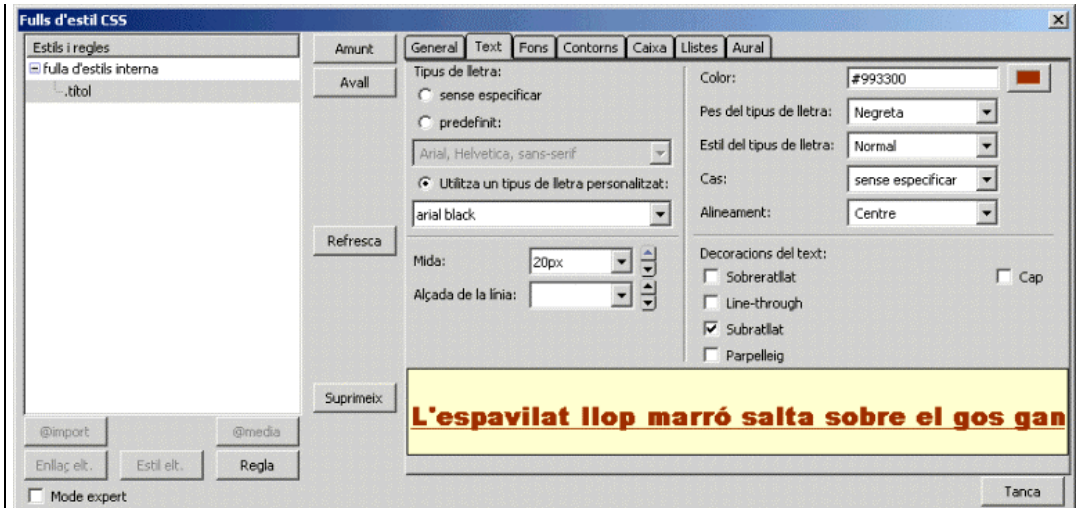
Fulls d'estil CSS

Estils i regles
fulla d'estils interna
.titol

Amunt
Avall
Refresca
Suprimeix

@import
@media
Enllaç elt.
Estil elt.
Regla
Mode expert

General
Text
Fons
Contorns
Caixa
Llistes
Aural

Tipus de lletra:
sense especificar
predefinit:
Arial, Helvetica, sans-serif
Utilitza un tipus de lletra personalitzat:
arial black

Mida:
20px
Alçada de la línia:

Color:
#993300
Pes del tipus de lletra:
Negreta
Estil del tipus de lletra:
Normal
Cas:
sense especificar
Alineament:
Centre

Decoracions del text:
Sobreratllat
Cap
Line-through
Subratllat
Parpelleig

L'espavilat llop marró salta sobre el gos gan

Tanca